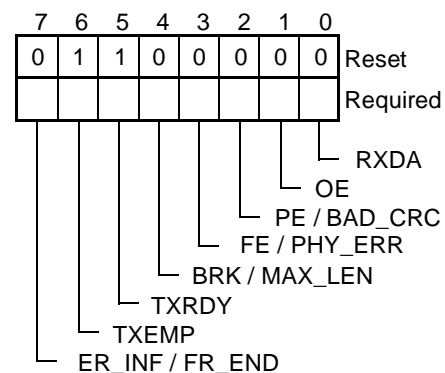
| 7 | 6 | 5 | 4 | 3 | 2 | 1 | 0 | |
|---|---|---|---|---|---|---|---|---|
| 0 | 1 | 1 | 0 | 0 | 0 | 0 | 0 | Reset |
| | | | | | | | | Required |

RXDA
OE
PE / BAD_CRC
FE / PHY_ERR
BRK / MAX_LEN
TXRDY
TXEMP
ER_INF / FR_END